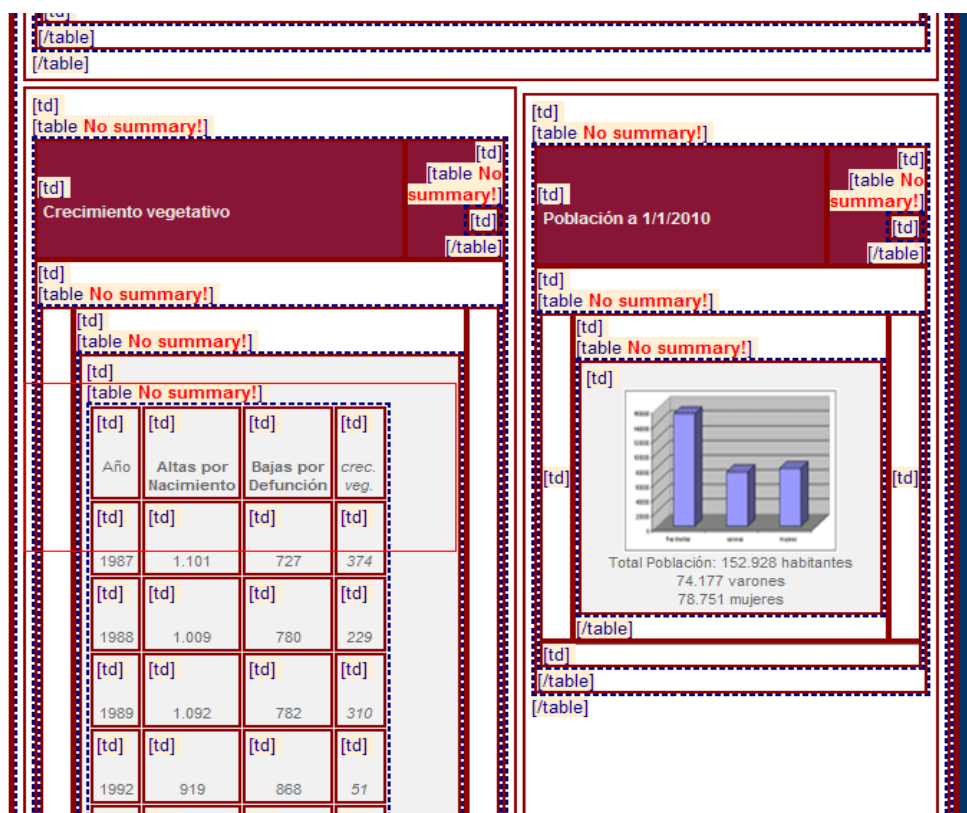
[td]
[/table]
[/table]

[td]
[table No summary!]
[td]
Crecimiento vegetativo
[td]
[table No summary!]
[td]
[/table]
[td]
[table No summary!]
[td]
[table No summary!]
[td]
[table No summary!]

| [td] Año | [td] Altas por Nacimiento | [td] Bajas por Defunción | [td] crec. veg. |
|---|---|---|---|
| [td] 1987 | [td] 1.101 | [td] 727 | [td] 374 |
| [td] 1988 | [td] 1.009 | [td] 780 | [td] 229 |
| [td] 1989 | [td] 1.092 | [td] 782 | [td] 310 |
| [td] 1992 | [td] 919 | [td] 868 | [td] 51 |

[td]
[table No summary!]
[td]
Población a 1/1/2010
[td]
[table No summary!]
[td]
[/table]
[td]
[table No summary!]
[td]
[td]
[table No summary!]
[td]
Total Población: 152.928 habitantes
74.177 varones
78.751 mujeres
[td]
[/table]
[td]
[/table]
[/table]